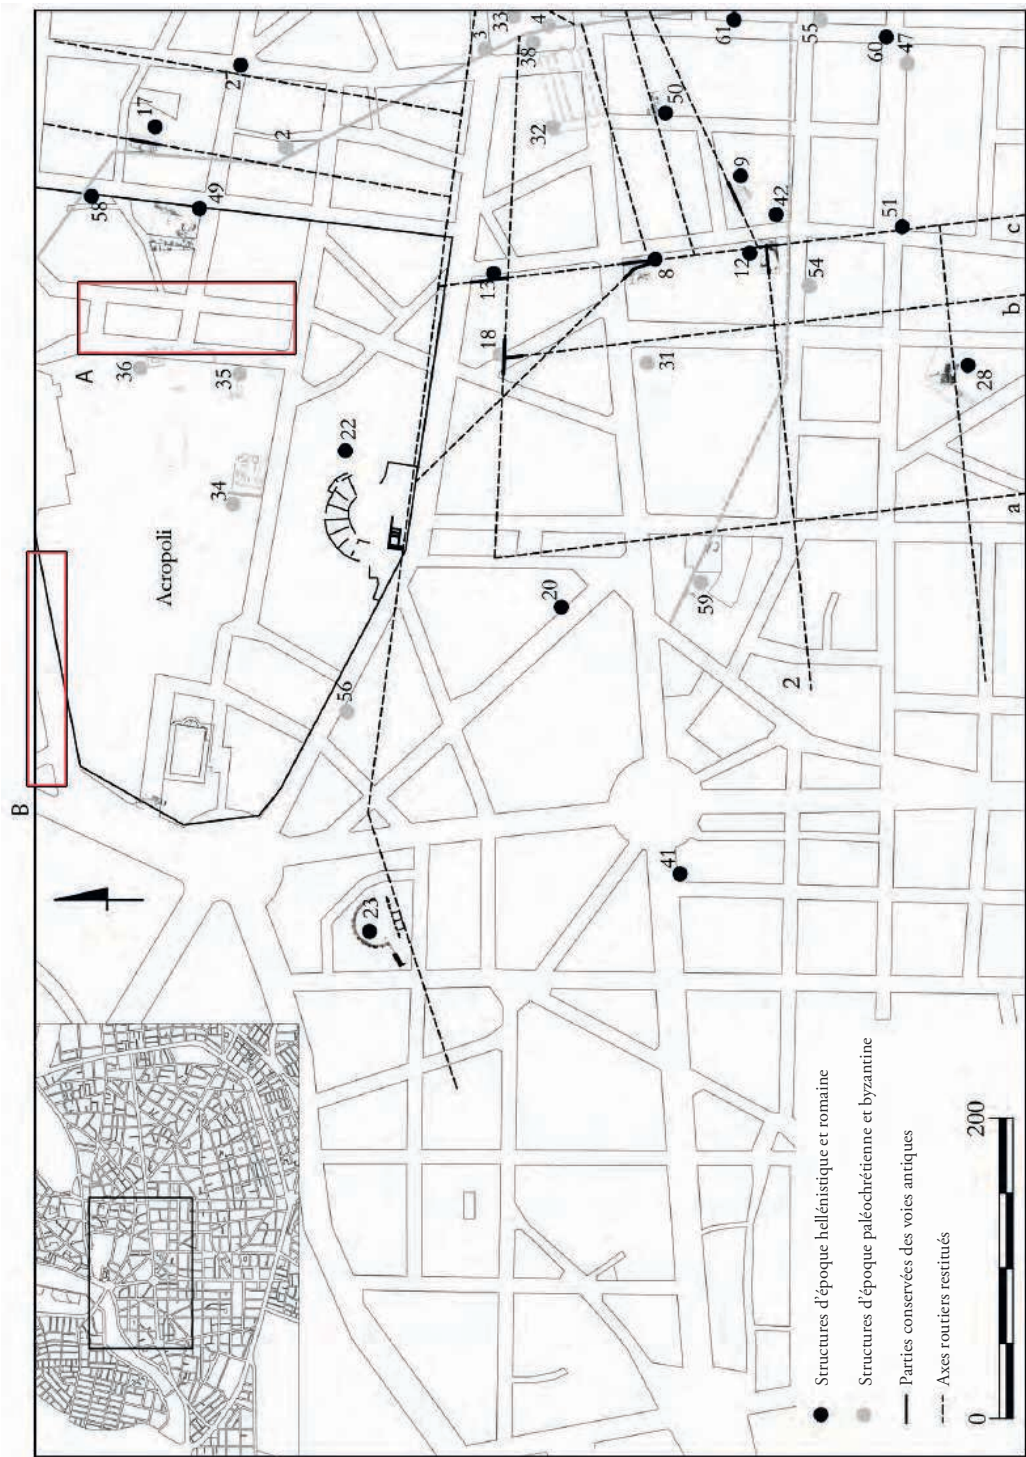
B
A
Acropoli
36
35
34
58
49
17
27
2
3
33
4
38
32
50
61
55
60
47
9
42
51
13
8
12
54
18
31
22
28
20
59
56
41
23
2
a
b
c

Structures d'époque hellénistique et romaine
Structures d'époque paléochrétienne et byzantine
Parties conservées des voies antiques
Axes routiers restitués

0
200